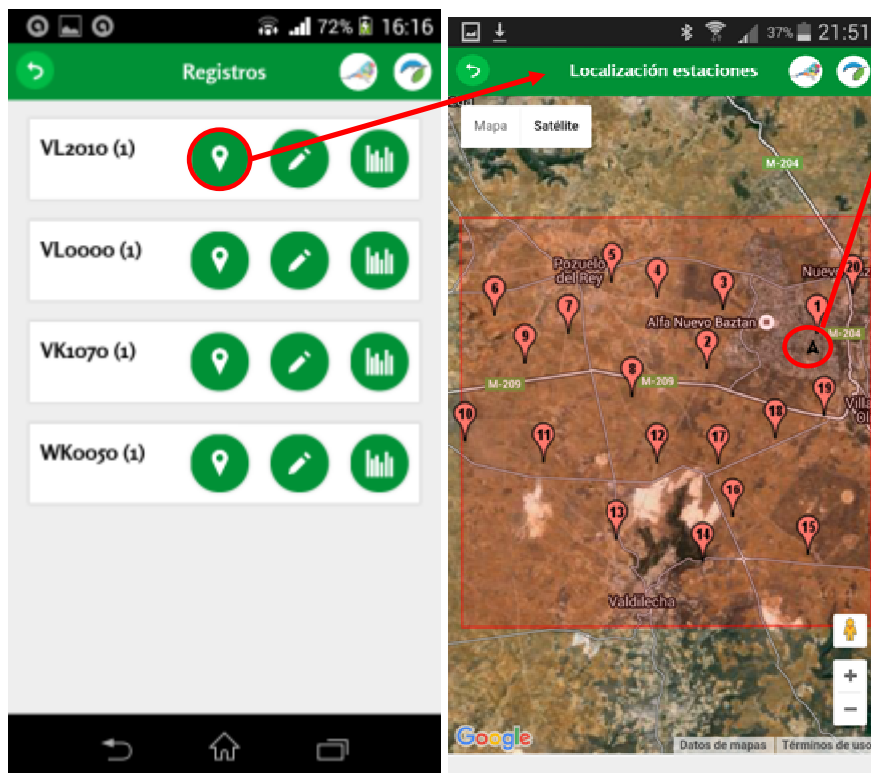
72% 16:16

Registros

VL2010 (1)

VL0000 (1)

VK1070 (1)

WK0050 (1)

37% 21:51

Localización estaciones

Mapa Satélite

M-204

Pozuelo del Rey

Nuevo

Alfa Nuevo Baztan

M-204

M-209

M-209

Villa

Valdilecha

5 4 3 6 7 1 20 9 2 A 8 19 10 18 11 12 17 16 13 15 14

+

−

Google

Datos de mapas Términos de uso